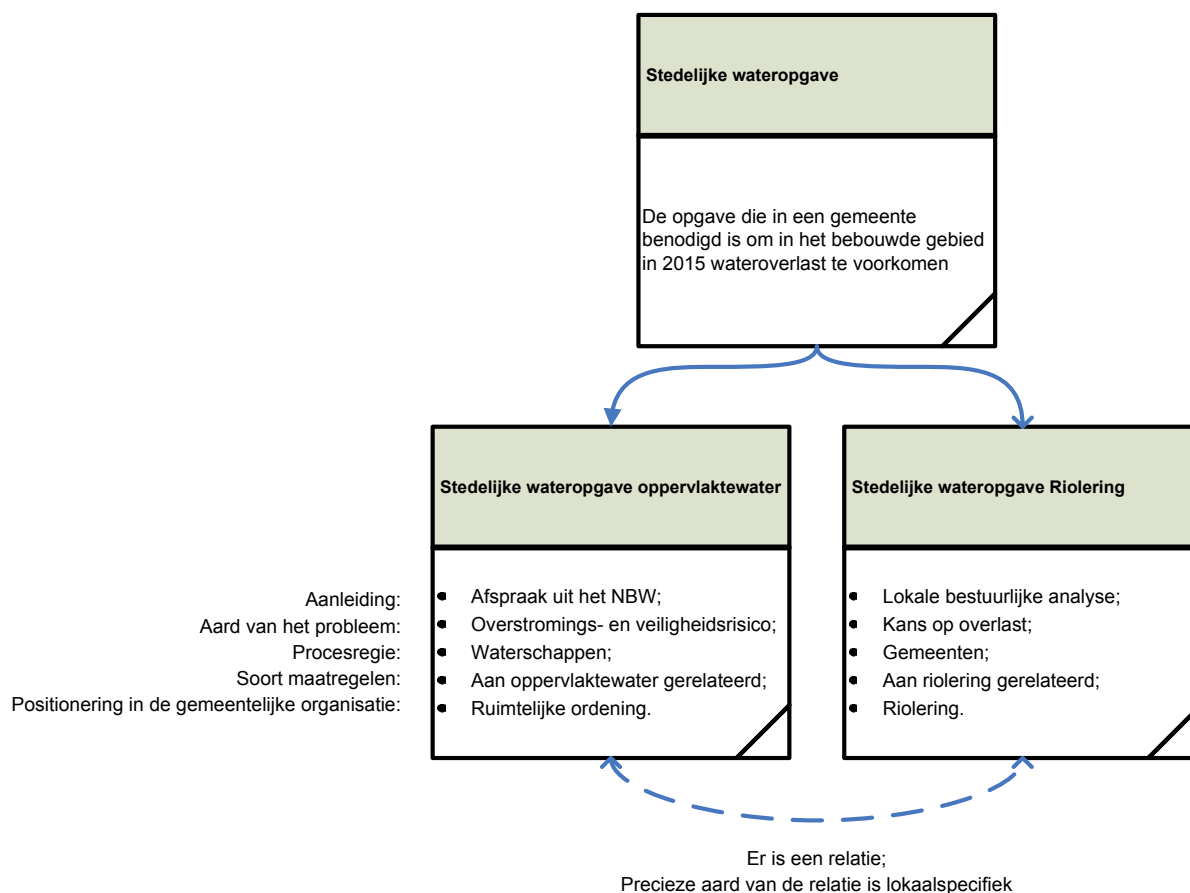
Stedelijke wateropgave

De opgave die in een gemeente benodigd is om in het bebouwde gebied in 2015 wateroverlast te voorkomen

Stedelijke wateropgave oppervlaktewater

Stedelijke wateropgave Riolering

Aanleiding:
Aard van het probleem:
Procesregie:
Soort maatregelen:
Positionering in de gemeentelijke organisatie:

- Afspraak uit het NBW;
- Overstromings- en veiligheidsrisico;
- Waterschappen;
- Aan oppervlaktewater gerelateerd;
- Ruimtelijke ordening.

- Lokale bestuurlijke analyse;
- Kans op overlast;
- Gemeenten;
- Aan riolering gerelateerd;
- Riolering.

Er is een relatie;
Precieze aard van de relatie is lokaalspecifiek